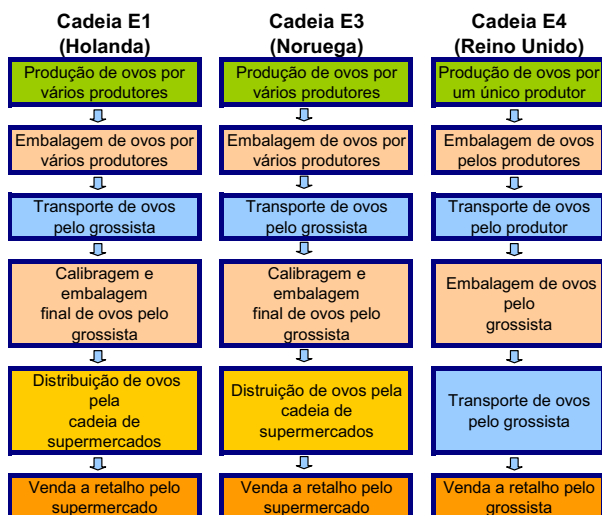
Cadeia E1 (Holanda)

Produção de ovos por vários produtores

Embalagem de ovos por vários produtores

Transporte de ovos pelo grossista

Calibragem e embalagem final de ovos pelo grossista

Distribuição de ovos pela cadeia de supermercados

Venda a retalho pelo supermercado

Cadeia E3 (Noruega)

Produção de ovos por vários produtores

Embalagem de ovos por vários produtores

Transporte de ovos pelo grossista

Calibragem e embalagem final de ovos pelo grossista

Distruição de ovos pela cadeia de supermercados

Venda a retalho pelo supermercado

Cadeia E4 (Reino Unido)

Produção de ovos por um único produtor

Embalagem de ovos pelos produtores

Transporte de ovos pelo produtor

Embalagem de ovos pelo grossista

Transporte de ovos pelo grossista

Venda a retalho pelo grossista